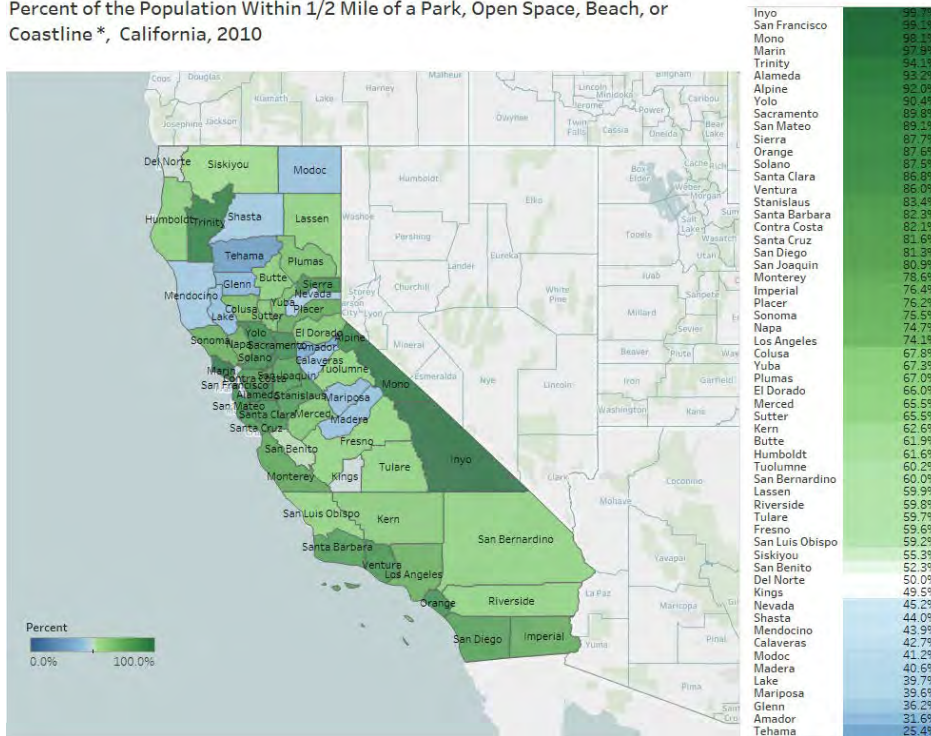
Percent of the Population Within 1/2 Mile of a Park, Open Space, Beach, or Coastline *, California, 2010

Del Norte
Siskiyou
Modoc
Humboldt
Trinity
Shasta
Lassen
Tehama
Plumas
Butte
Sierra
Glenn
Nevada
Mendocino
Yuba
Placer
Colusa
Sutter
Lake
El Dorado
Yolo
Alpine
Sonoma
Napa
Sacramento
Amador
Solano
Calaveras
Marin
Tuolumne
Contra Costa
San Joaquin
Mono
San Francisco
Alameda
Stanislaus
Mariposa
San Mateo
Santa Clara
Merced
Madera
Santa Cruz
Fresno
San Benito
Inyo
Tulare
Monterey
Kings
San Luis Obispo
Kern
San Bernardino
Santa Barbara
Ventura
Los Angeles
Orange
Riverside
San Diego
Imperial

Percent
0.0%
100.0%

| County | Percent |
|---|---|
| Inyo | 95.7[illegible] |
| San Francisco | 95.1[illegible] |
| Mono | 98.1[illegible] |
| Marin | 97.9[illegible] |
| Trinity | 94.1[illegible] |
| Alameda | 93.2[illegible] |
| Alpine | 92.0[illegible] |
| Yolo | 90.4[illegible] |
| Sacramento | 89.8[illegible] |
| San Mateo | 89.1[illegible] |
| Sierra | 87.7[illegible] |
| Orange | 87.6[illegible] |
| Solano | 87.5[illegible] |
| Santa Clara | 86.8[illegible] |
| Ventura | 86.0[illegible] |
| Stanislaus | 83.4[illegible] |
| Santa Barbara | 82.3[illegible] |
| Contra Costa | 82.1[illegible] |
| Santa Cruz | 81.6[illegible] |
| San Diego | 81.3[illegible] |
| San Joaquin | 80.9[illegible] |
| Monterey | 78.6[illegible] |
| Imperial | 76.4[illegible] |
| Placer | 76.2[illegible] |
| Sonoma | 75.5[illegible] |
| Napa | 74.7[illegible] |
| Los Angeles | 74.1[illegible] |
| Colusa | 67.8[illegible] |
| Yuba | 67.3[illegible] |
| Plumas | 67.0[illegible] |
| El Dorado | 66.0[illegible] |
| Merced | 65.5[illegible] |
| Sutter | 65.5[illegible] |
| Kern | 62.6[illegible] |
| Butte | 61.9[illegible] |
| Humboldt | 61.6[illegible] |
| Tuolumne | 60.2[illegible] |
| San Bernardino | 60.0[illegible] |
| Lassen | 59.9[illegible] |
| Riverside | 59.8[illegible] |
| Tulare | 59.7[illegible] |
| Fresno | 59.6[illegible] |
| San Luis Obispo | 59.2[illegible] |
| Siskiyou | 55.3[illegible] |
| San Benito | 52.3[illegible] |
| Del Norte | 50.0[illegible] |
| Kings | 49.5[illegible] |
| Nevada | 45.2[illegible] |
| Shasta | 44.0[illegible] |
| Mendocino | 43.9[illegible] |
| Calaveras | 42.7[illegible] |
| Modoc | 41.2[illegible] |
| Madera | 40.6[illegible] |
| Lake | 39.7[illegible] |
| Mariposa | 39.6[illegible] |
| Glenn | 36.2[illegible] |
| Amador | 31.6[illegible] |
| Tehama | 25.4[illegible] |